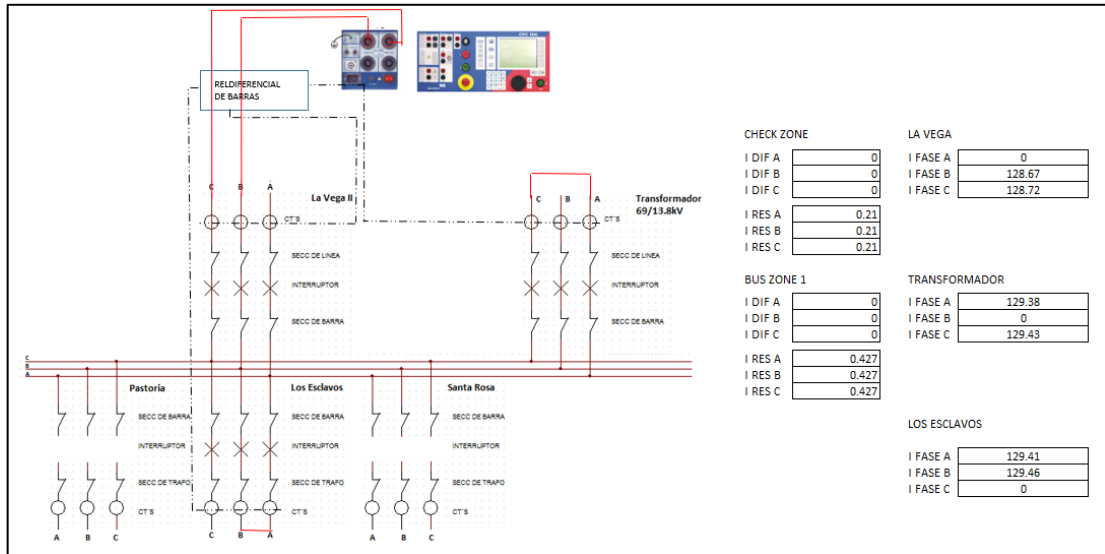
RELDIFERENCIAL DE BARRAS

CMC 356

C B A
La Vega II
CT'S
SECC DE LINEA
INTERRUPTOR
SECC DE BARRA

C B A
Transformador 69/13.8kV
CT'S
SECC DE LINEA
INTERRUPTOR
SECC DE BARRA

C
B
A

Pastoria
SECC DE BARRA
INTERRUPTOR
SECC DE TRAFO
CT'S
A B C

Los Esclavos
SECC DE BARRA
INTERRUPTOR
SECC DE TRAFO
CT'S
C B A

Santa Rosa
SECC DE BARRA
INTERRUPTOR
SECC DE TRAFO
CT'S
A B C

CHECK ZONE

| | |
|---|---|
| I DIF A | 0 |
| I DIF B | 0 |
| I DIF C | 0 |

| | |
|---|---|
| I RES A | 0.21 |
| I RES B | 0.21 |
| I RES C | 0.21 |

BUS ZONE 1

| | |
|---|---|
| I DIF A | 0 |
| I DIF B | 0 |
| I DIF C | 0 |

| | |
|---|---|
| I RES A | 0.427 |
| I RES B | 0.427 |
| I RES C | 0.427 |

LA VEGA

| | |
|---|---|
| I FASE A | 0 |
| I FASE B | 128.67 |
| I FASE C | 128.72 |

TRANSFORMADOR

| | |
|---|---|
| I FASE A | 129.38 |
| I FASE B | 0 |
| I FASE C | 129.43 |

LOS ESCLAVOS

| | |
|---|---|
| I FASE A | 129.41 |
| I FASE B | 129.46 |
| I FASE C | 0 |